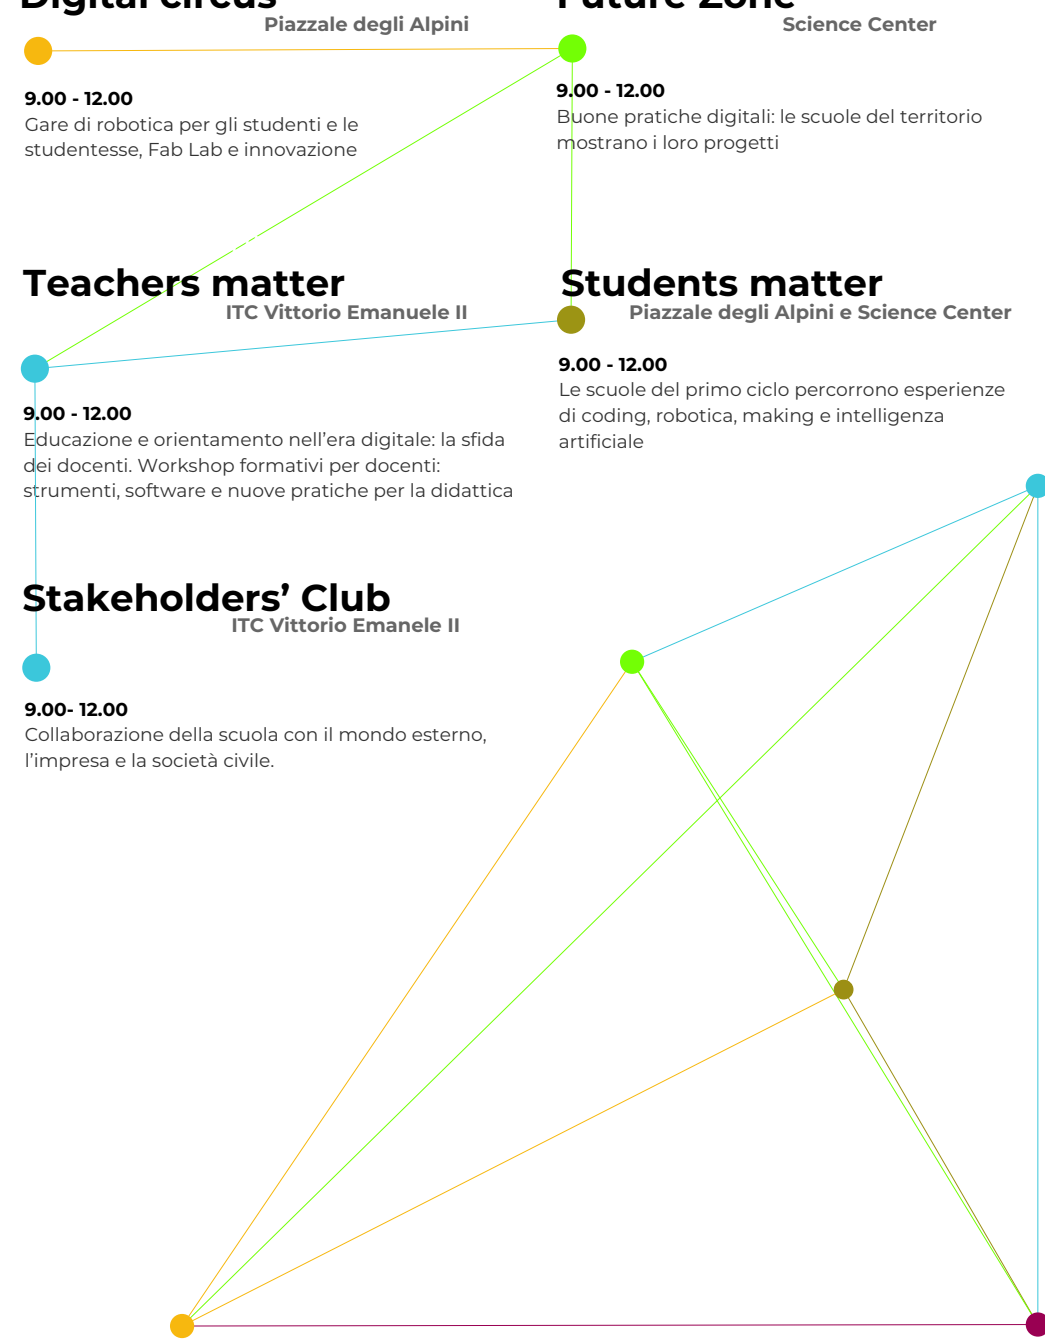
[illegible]
Piazzale degli Alpini

9.00 - 12.00
Gare di robotica per gli studenti e le studentesse, Fab Lab e innovazione

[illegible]
Science Center

9.00 - 12.00
Buone pratiche digitali: le scuole del territorio mostrano i loro progetti

Teachers matter
ITC Vittorio Emanuele II

9.00 - 12.00
Educazione e orientamento nell'era digitale: la sfida dei docenti. Workshop formativi per docenti: strumenti, software e nuove pratiche per la didattica

Students matter
Piazzale degli Alpini e Science Center

9.00 - 12.00
Le scuole del primo ciclo percorrono esperienze di coding, robotica, making e intelligenza artificiale

Stakeholders' Club
ITC Vittorio Emanele II

9.00- 12.00
Collaborazione della scuola con il mondo esterno, l'impresa e la società civile.